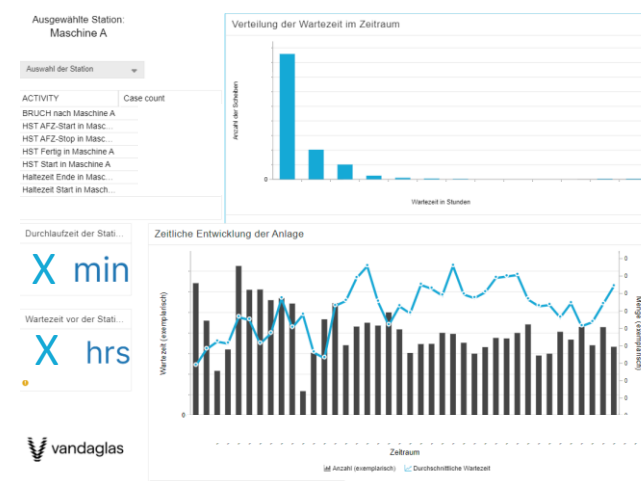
Ausgewählte Station:
Maschine A

Auswahl der Station

| ACTIVITY | Case count |
|---|---|
| BRUCH nach Maschine A | |
| HST AFZ-Start in Masc... | |
| HST AFZ-Stop in Masc... | |
| HST Fertig in Maschine A | |
| HST Start in Maschine A | |
| Haltezeit Ende in Masc... | |
| Haltezeit Start in Masch... | |

Verteilung der Wartezeit im Zeitraum

Anzahl der Scheiben

0

Wartezeit in Stunden

Durchlaufzeit der Stati...

X min

Wartezeit vor der Stati...

X hrs

Zeitliche Entwicklung der Anlage

Wartezeit (exemplarisch)

0

Menge (exemplarisch)

Zeitraum

Anzahl (exemplarisch) Durchschnittliche Wartezeit

vandaglas